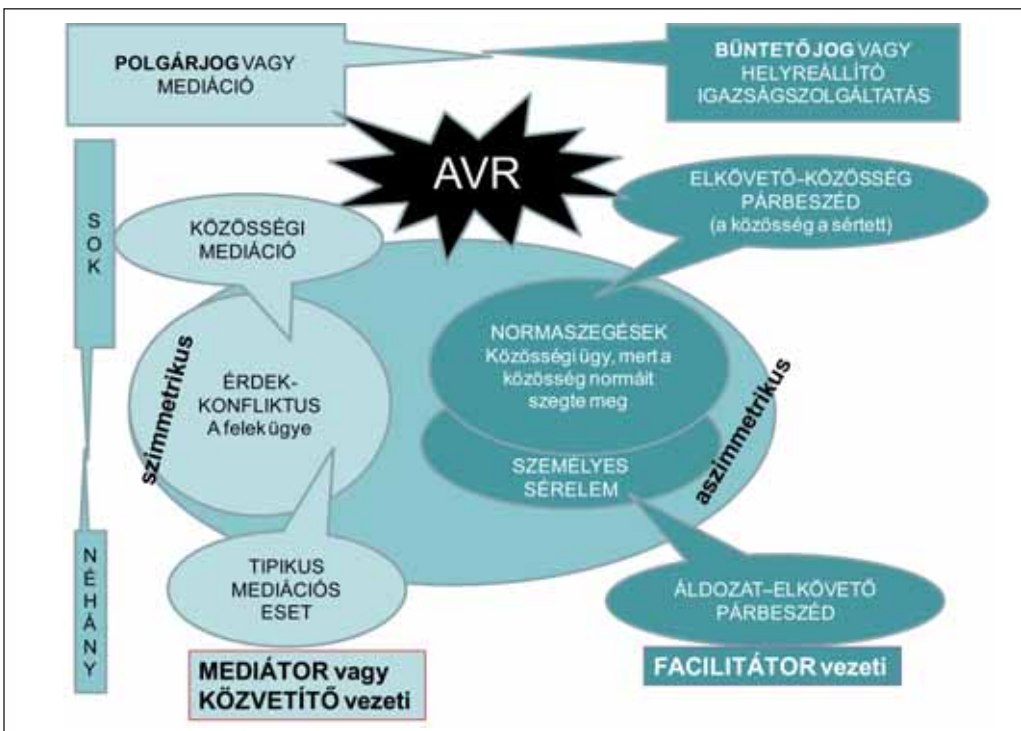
POLGÁRJOG VAGY MEDIÁCIÓ

BÜNTETŐ JOG VAGY HELYREÁLLÍTÓ IGAZSÁGSZOLGÁLTATÁS

AVR

SOK

ELKÖVETŐ–KÖZÖSSÉG PÁRBESZÉD (a közösség a sértett)

KÖZÖSSÉGI MEDIÁCIÓ

szimmetrikus

ÉRDEK-KONFLIKTUS A felek ügye

NORMASZEGÉSEK Közösségi ügy, mert a közösség normáit szegte meg

SZEMÉLYES SÉRELEM

aszimmetrikus

NÉHÁNY

TIPIKUS MEDIÁCIÓS ESET

ÁLDOZAT–ELKÖVETŐ PÁRBESZÉD

MEDIÁTOR vagy KÖZVETÍTŐ vezeti

FACILITÁTOR vezeti